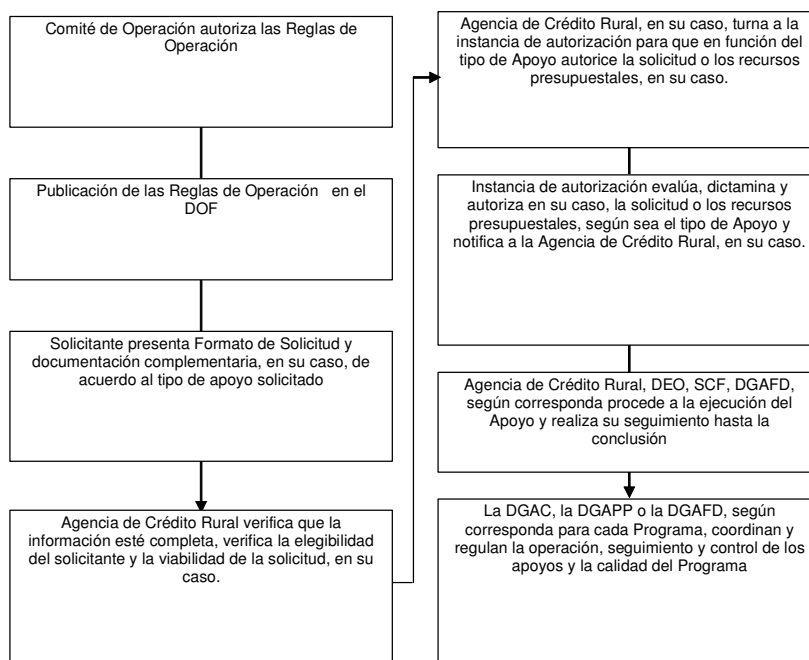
Comité de Operación autoriza las Reglas de Operación

Publicación de las Reglas de Operación en el DOF

Solicitante presenta Formato de Solicitud y documentación complementaria, en su caso, de acuerdo al tipo de apoyo solicitado

Agencia de Crédito Rural verifica que la información esté completa, verifica la elegibilidad del solicitante y la viabilidad de la solicitud, en su caso.

Agencia de Crédito Rural, en su caso, turna a la instancia de autorización para que en función del tipo de Apoyo autorice la solicitud o los recursos presupuestales, en su caso.

Instancia de autorización evalúa, dictamina y autoriza en su caso, la solicitud o los recursos presupuestales, según sea el tipo de Apoyo y notifica a la Agencia de Crédito Rural, en su caso.

Agencia de Crédito Rural, DEO, SCF, DGAFD, según corresponda procede a la ejecución del Apoyo y realiza su seguimiento hasta la conclusión

La DGAC, la DGAPP o la DGAFD, según corresponda para cada Programa, coordinan y regulan la operación, seguimiento y control de los apoyos y la calidad del Programa